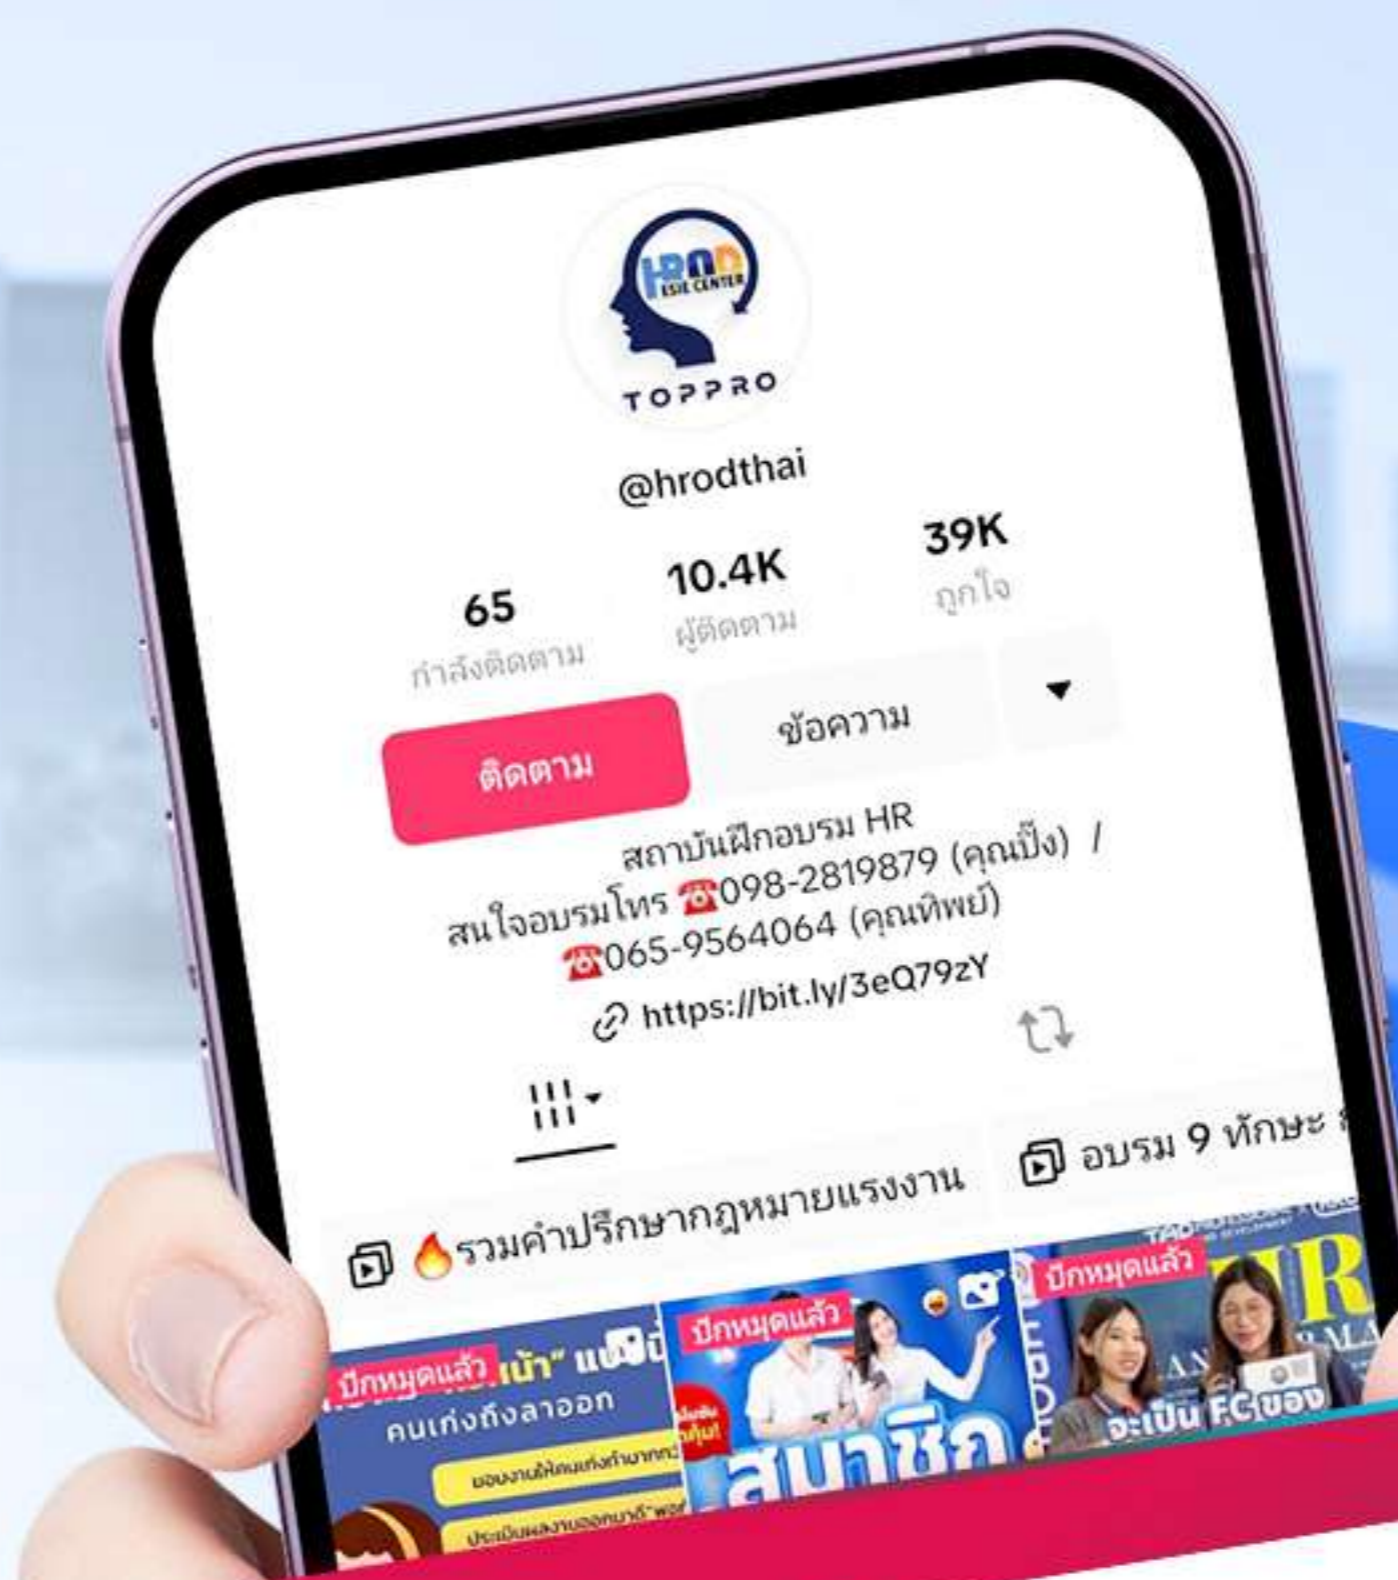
HROD
ESIE CENTER
TOPPRO

@hrodthai

65
กำลังติดตาม

10.4K
ผู้ติดตาม

39K
ถูกใจ

ติดตาม

ข้อความ

สถาบันฝึกอบรม HR
สนใจอบรมโทร ☎098-2819879 (คุณปิ๋ง) /
☎065-9564064 (คุณทิพย์)
https://bit.ly/3eQ79zY

🔥รวมคำปรึกษากฎหมายแรงงาน

อบรม 9 ทักษะ

ปักหมุดแล้ว
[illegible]เบ้า" แ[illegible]
คนเก่งถึงลาออก
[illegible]
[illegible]

ปักหมุดแล้ว
สมาชิก

ปักหมุดแล้ว
HR
จะเป็น FC ของ